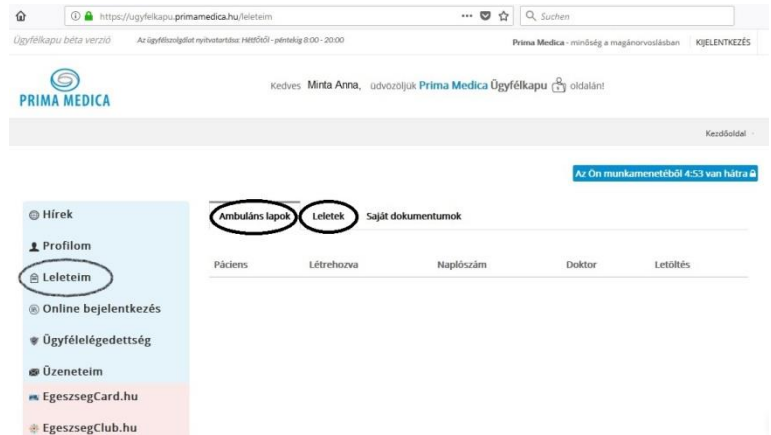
https://ugyfelkapu.primamedica.hu/leleteim ··· Suchen

Ügyfélkapu béta verzió Az ügyfélszolgálat nyitvatartása: Hétfőtől - péntekig 8:00 - 20:00 Prima Medica - minőség a magánorvoslásban KIJELENTKEZÉS

PRIMA MEDICA

Kedves Minta Anna, üdvözöljük Prima Medica Ügyfélkapu oldalán!

Kezdőoldal

Az Ön munkamenetéből 4:53 van hátra

Hírek
Profilom
Leleteim
Online bejelentkezés
Ügyfélelégedettség
Üzeneteim
EgeszsegCard.hu
EgeszsegClub.hu

Ambuláns lapok Leletek Saját dokumentumok

| Páciens | Létrehozva | Naplószám | Doktor | Letöltés |
|---|---|---|---|---|